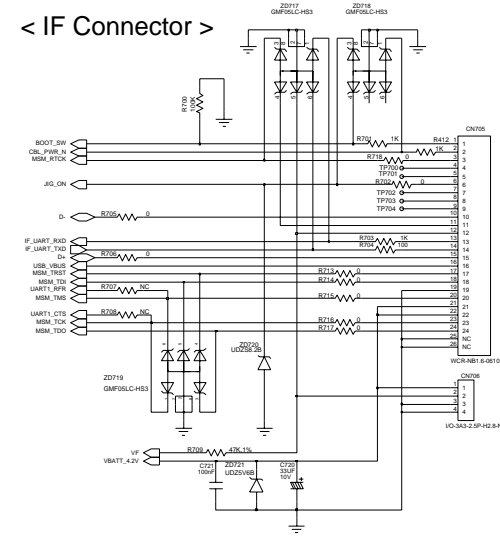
< IF Connector >

ZD717
GMF05LC-HS3

ZD718
GMF05LC-HS3

R700
100K

CN705

BOOT_SW
CBL_PWR_N
MSM_RTCK

R701 1K
R412 1K
R718 0
TP700
TP701
R702 0
TP702
TP703
TP704

JIG_ON

D-
R705 0

IF_UART_RXD
IF_UART_TXD
D+
R706 0
R703 1K
R704 100

USB_VBUS
MSM_TRST
MSM_TDI
UART1_RFR
MSM_TMS
R707 NC
R713 0
R714 0
R715 0

UART1_CTS
MSM_TCK
MSM_TDO
R708 NC
R716 0
R717 0

1
2
3
4
5
6
7
8
9
10
11
12
13
14
15
16
17
18
19
20
21
22
23
24
25
26
NC
NC

WCR-NB1.6-0610

ZD720
UDZS8.2B

ZD719
GMF05LC-HS3

CN706
1
2
3
4
I/O-3A3-2.5P-H2.8-N

VF
VBATT_4.2V
R709 47K,1%
C721 100nF
ZD721 UDZ5V6B
C720 33UF 10V